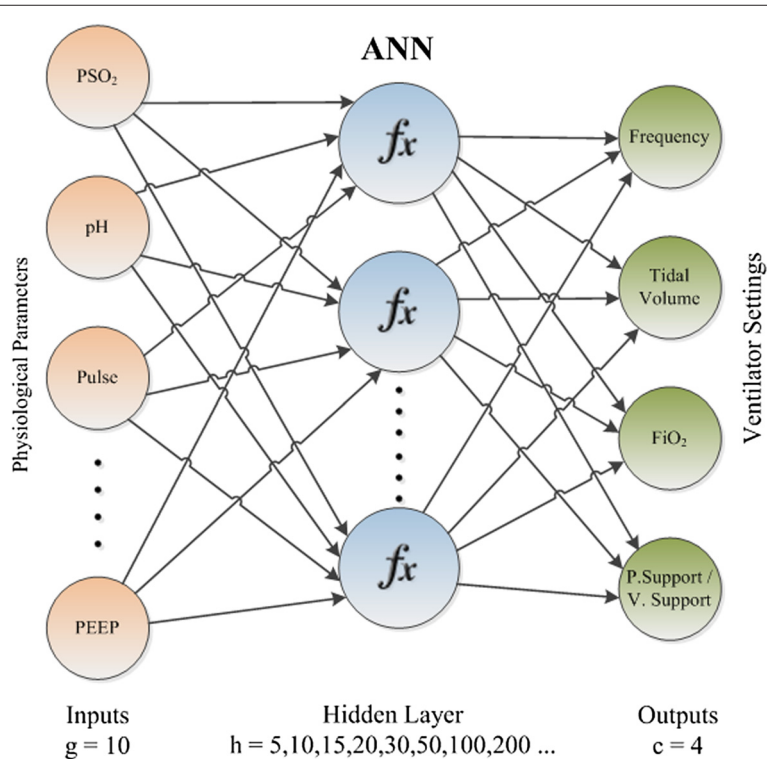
ANN

Physiological Parameters

$PSO_2$

pH

Pulse

PEEP

$fx$

$fx$

$fx$

Frequency

Tidal Volume

$FiO_2$

P.Support / V. Support

Ventilator Settings

Inputs
g = 10

Hidden Layer
h = 5,10,15,20,30,50,100,200 ...

Outputs
c = 4